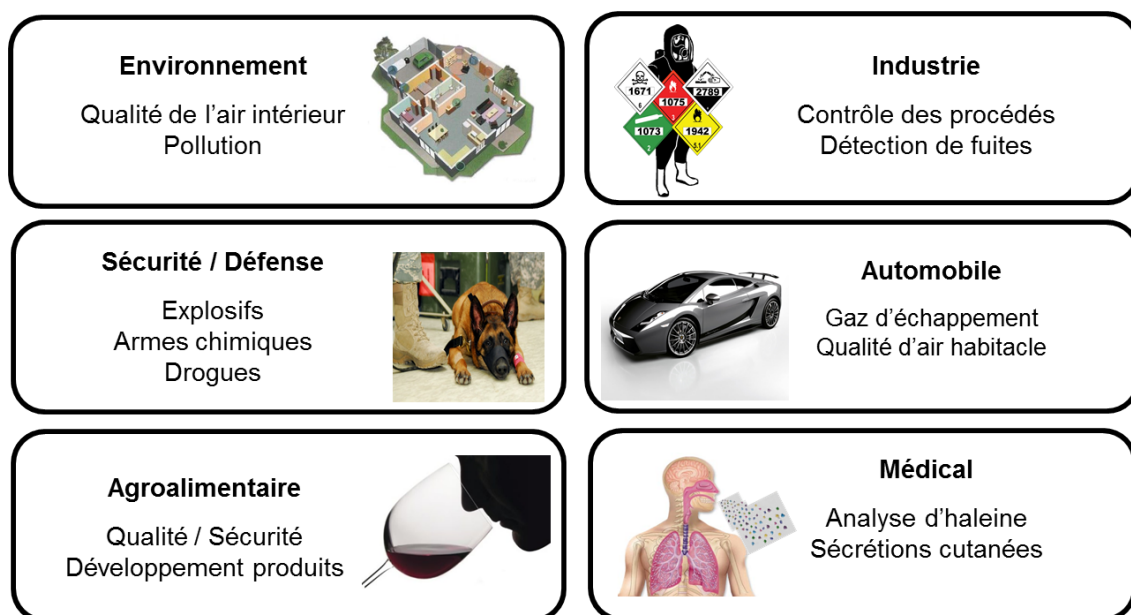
Environnement

Qualité de l’air intérieur
Pollution

1671
1075
2789
1073
1942

Industrie

Contrôle des procédés
Détection de fuites

Sécurité / Défense

Explosifs
Armes chimiques
Drogues

Automobile

Gaz d’échappement
Qualité d’air habitacle

Agroalimentaire

Qualité / Sécurité
Développement produits

Médical

Analyse d’haleine
Sécrétions cutanées